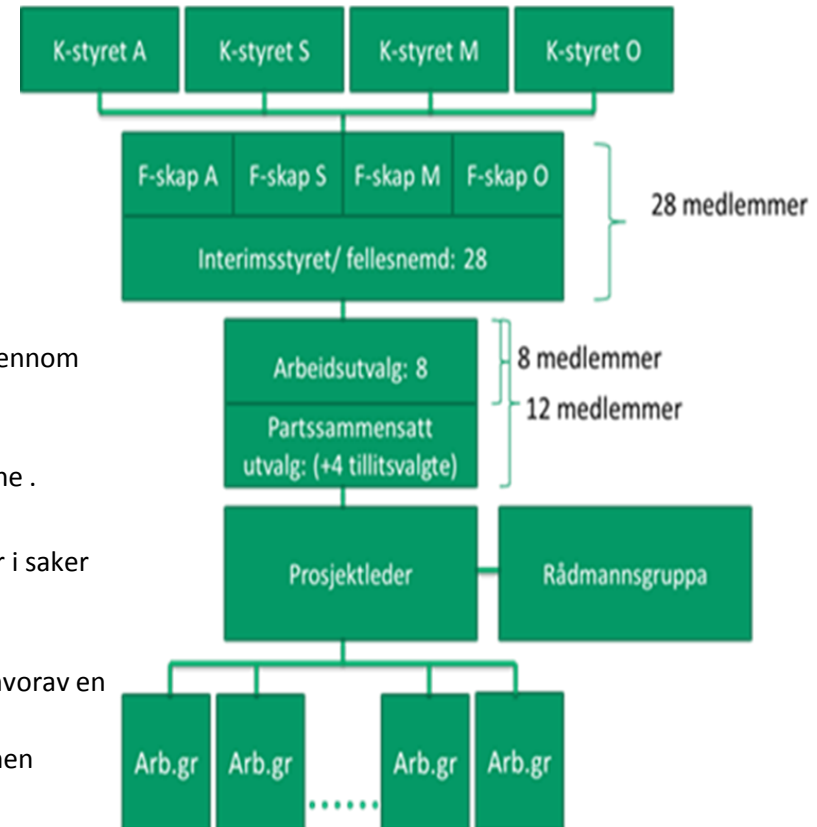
K-styret A

K-styret S

K-styret M

K-styret O

F-skap A

F-skap S

F-skap M

F-skap O

Interimsstyret/ fellesnemd: 28

28 medlemmer

ennom

Arbeidsutvalg: 8

8 medlemmer

Partssammensatt utvalg: (+4 tillitsvalgte)

12 medlemmer

ne .

r i saker

Prosjektleder

Rådmannsgruppa

vorav en

nen

Arb.gr

Arb.gr

Arb.gr

Arb.gr

.......